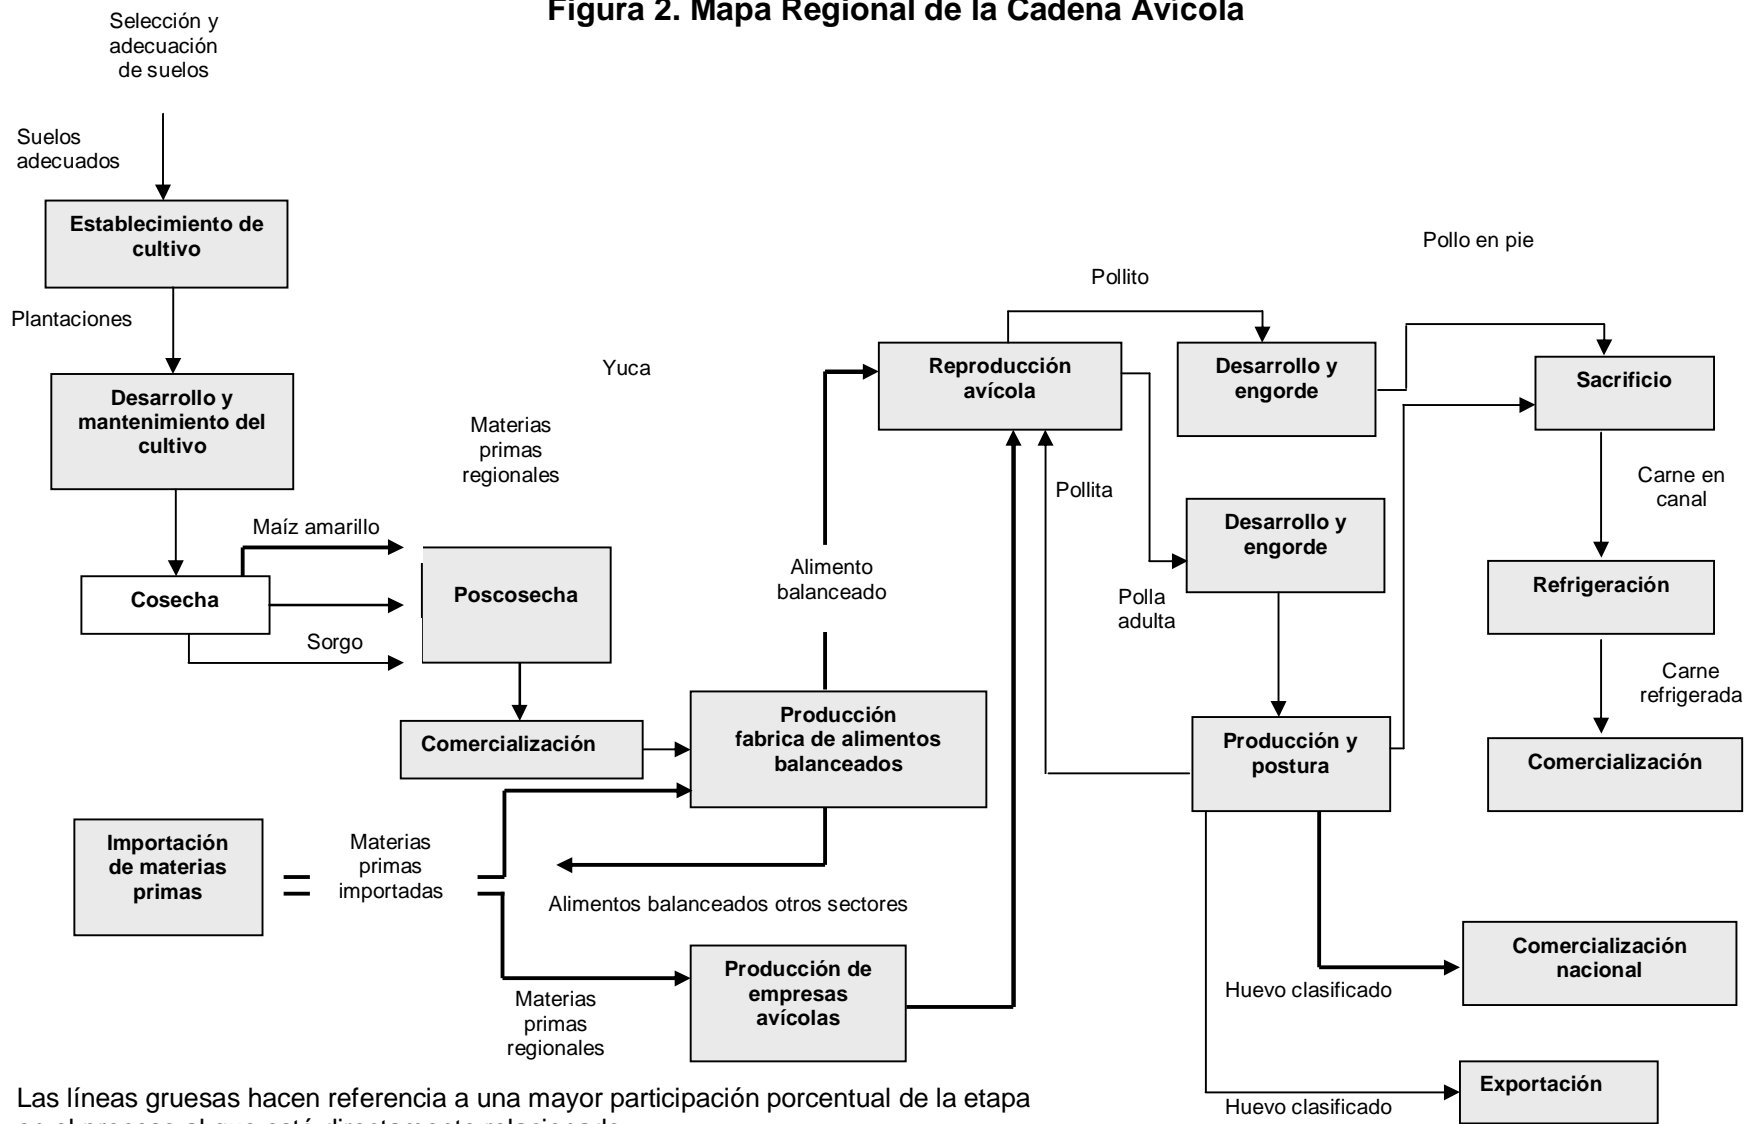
Figura 2. Mapa Regional de la Cadena Avícola

Selección y adecuación de suelos

Suelos adecuados

Establecimiento de cultivo

Plantaciones

Desarrollo y mantenimiento del cultivo

Cosecha

Maíz amarillo

Sorgo

Yuca

Materias primas regionales

Poscosecha

Comercialización

Producción fabrica de alimentos balanceados

Alimento balanceado

Importación de materias primas

Materias primas importadas

Alimentos balanceados otros sectores

Producción de empresas avícolas

Materias primas regionales

Pollito

Reproducción avícola

Desarrollo y engorde

Pollo en pie

Sacrificio

Pollita

Desarrollo y engorde

Polla adulta

Producción y postura

Carne en canal

Refrigeración

Carne refrigerada

Comercialización

Comercialización nacional

Huevo clasificado

Exportación

Huevo clasificado

Las líneas gruesas hacen referencia a una mayor participación porcentual de la etapa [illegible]